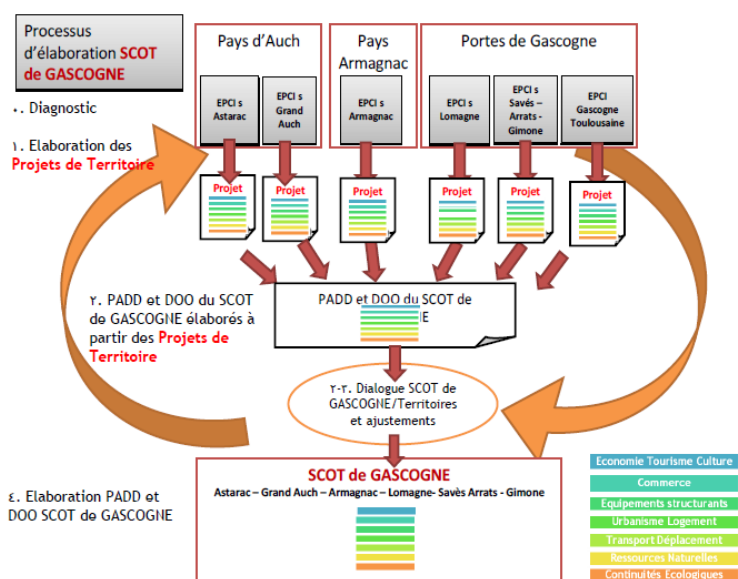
Processus d'élaboration SCOT de GASCOGNE

٠. Diagnostic

١. Elaboration des Projets de Territoire

Pays d'Auch

Pays Armagnac

Portes de Gascogne

EPCI s Astarac

EPCI s Grand Auch

EPCI s Armagnac

EPCI s Lomagne

EPCI s Savès – Arrats - Gimone

EPCI Gascogne Toulousaine

Projet

Projet

Projet

Projet

Projet

Projet

٢. PADD et DOO du SCOT de GASCOGNE élaborés à partir des Projets de Territoire

PADD et DOO du SCOT de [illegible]E

٢-٣. Dialogue SCOT de GASCOGNE/Territoires et ajustements

٤. Elaboration PADD et DOO SCOT de GASCOGNE

SCOT de GASCOGNE

Astarac – Grand Auch – Armagnac – Lomagne- Savès Arrats - Gimone

Economie Tourisme Culture

Commerce

Equipements structurants

Urbanisme Logement

Transport Déplacement

Ressources Naturelles

Continuités Ecologiques